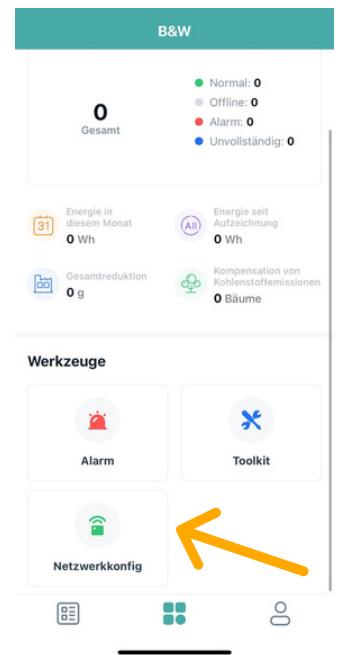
B&W

0
Gesamt

Normal: 0
Offline: 0
Alarm: 0
Unvollständig: 0

31
Energie in diesem Monat
0 Wh

All
Energie seit Aufzeichnung
0 Wh

Gesamtreduktion
0 g

Kompensation von Kohlenstoffemissionen
0 Bäume

Werkzeuge

Alarm

Toolkit

Netzwerkkonfig